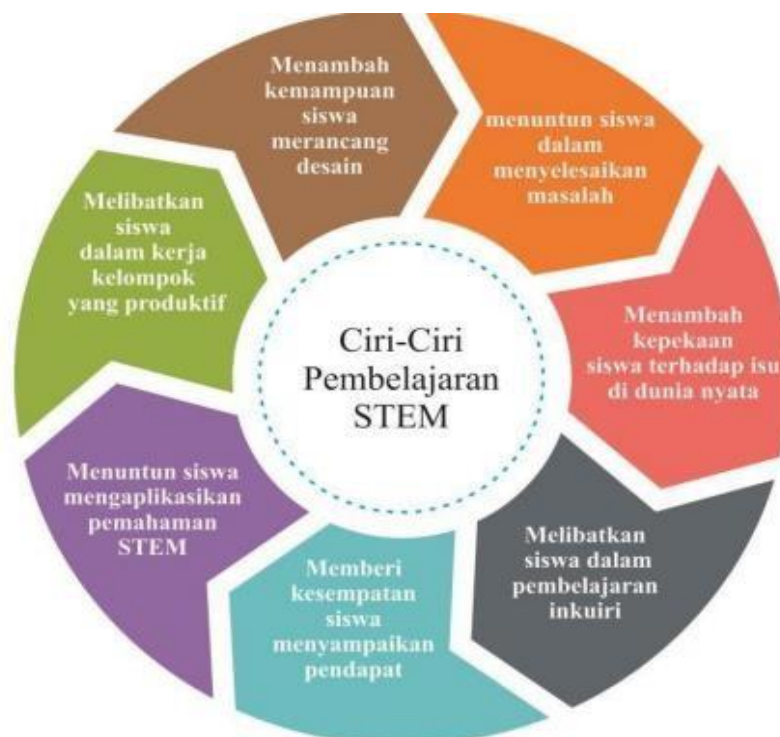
Ciri-Ciri Pembelajaran STEM

Menambah kemampuan siswa merancang desain

menuntun siswa dalam menyelesaikan masalah

Menambah kepekaan siswa terhadap isu di dunia nyata

Melibatkan siswa dalam pembelajaran inkuiri

Memberi kesempatan siswa menyampaikan pendapat

Menuntun siswa mengaplikasikan pemahaman STEM

Melibatkan siswa dalam kerja kelompok yang produktif